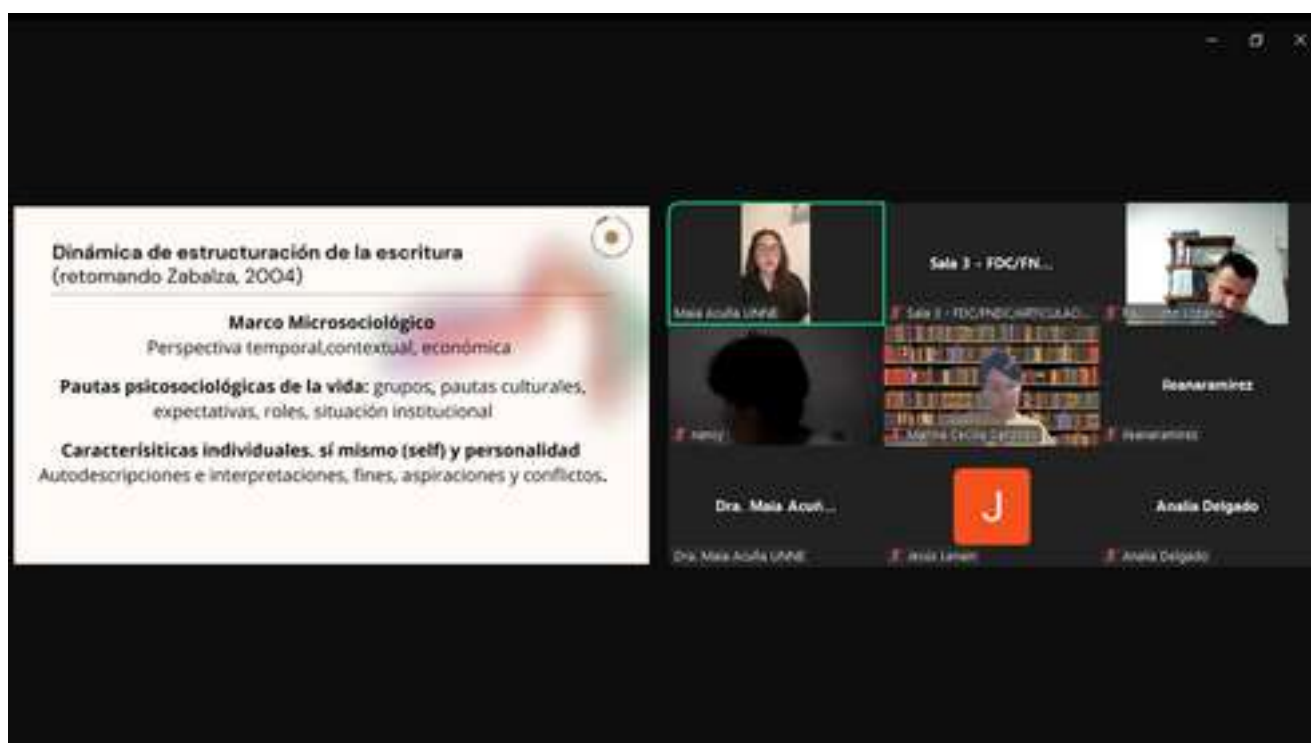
Dinámica de estructuración de la escritura
(retomando Zabalza, 2004)

Marco Microsociológico
Perspectiva temporal,contextual, económica

Pautas psicosociológicas de la vida: grupos, pautas culturales, expectativas, roles, situación institucional

Caracterisiticas individuales. sí mismo (self) y personalidad
Autodescripciones e interpretaciones, fines, aspiraciones y conflictos.

Maia Acuña UNNE

Sala 3 - FDC/FN...

Sala 3 - FDC/FNDC/ARTICULAC...

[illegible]

Nancy

Martha Cecilia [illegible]

Ileanaramirez

Ileanaramirez

Dra. Maia Acuñ...

Dra. Maia Acuña UNNE

J

Jesús Lanam

Analia Delgado

Analia Delgado